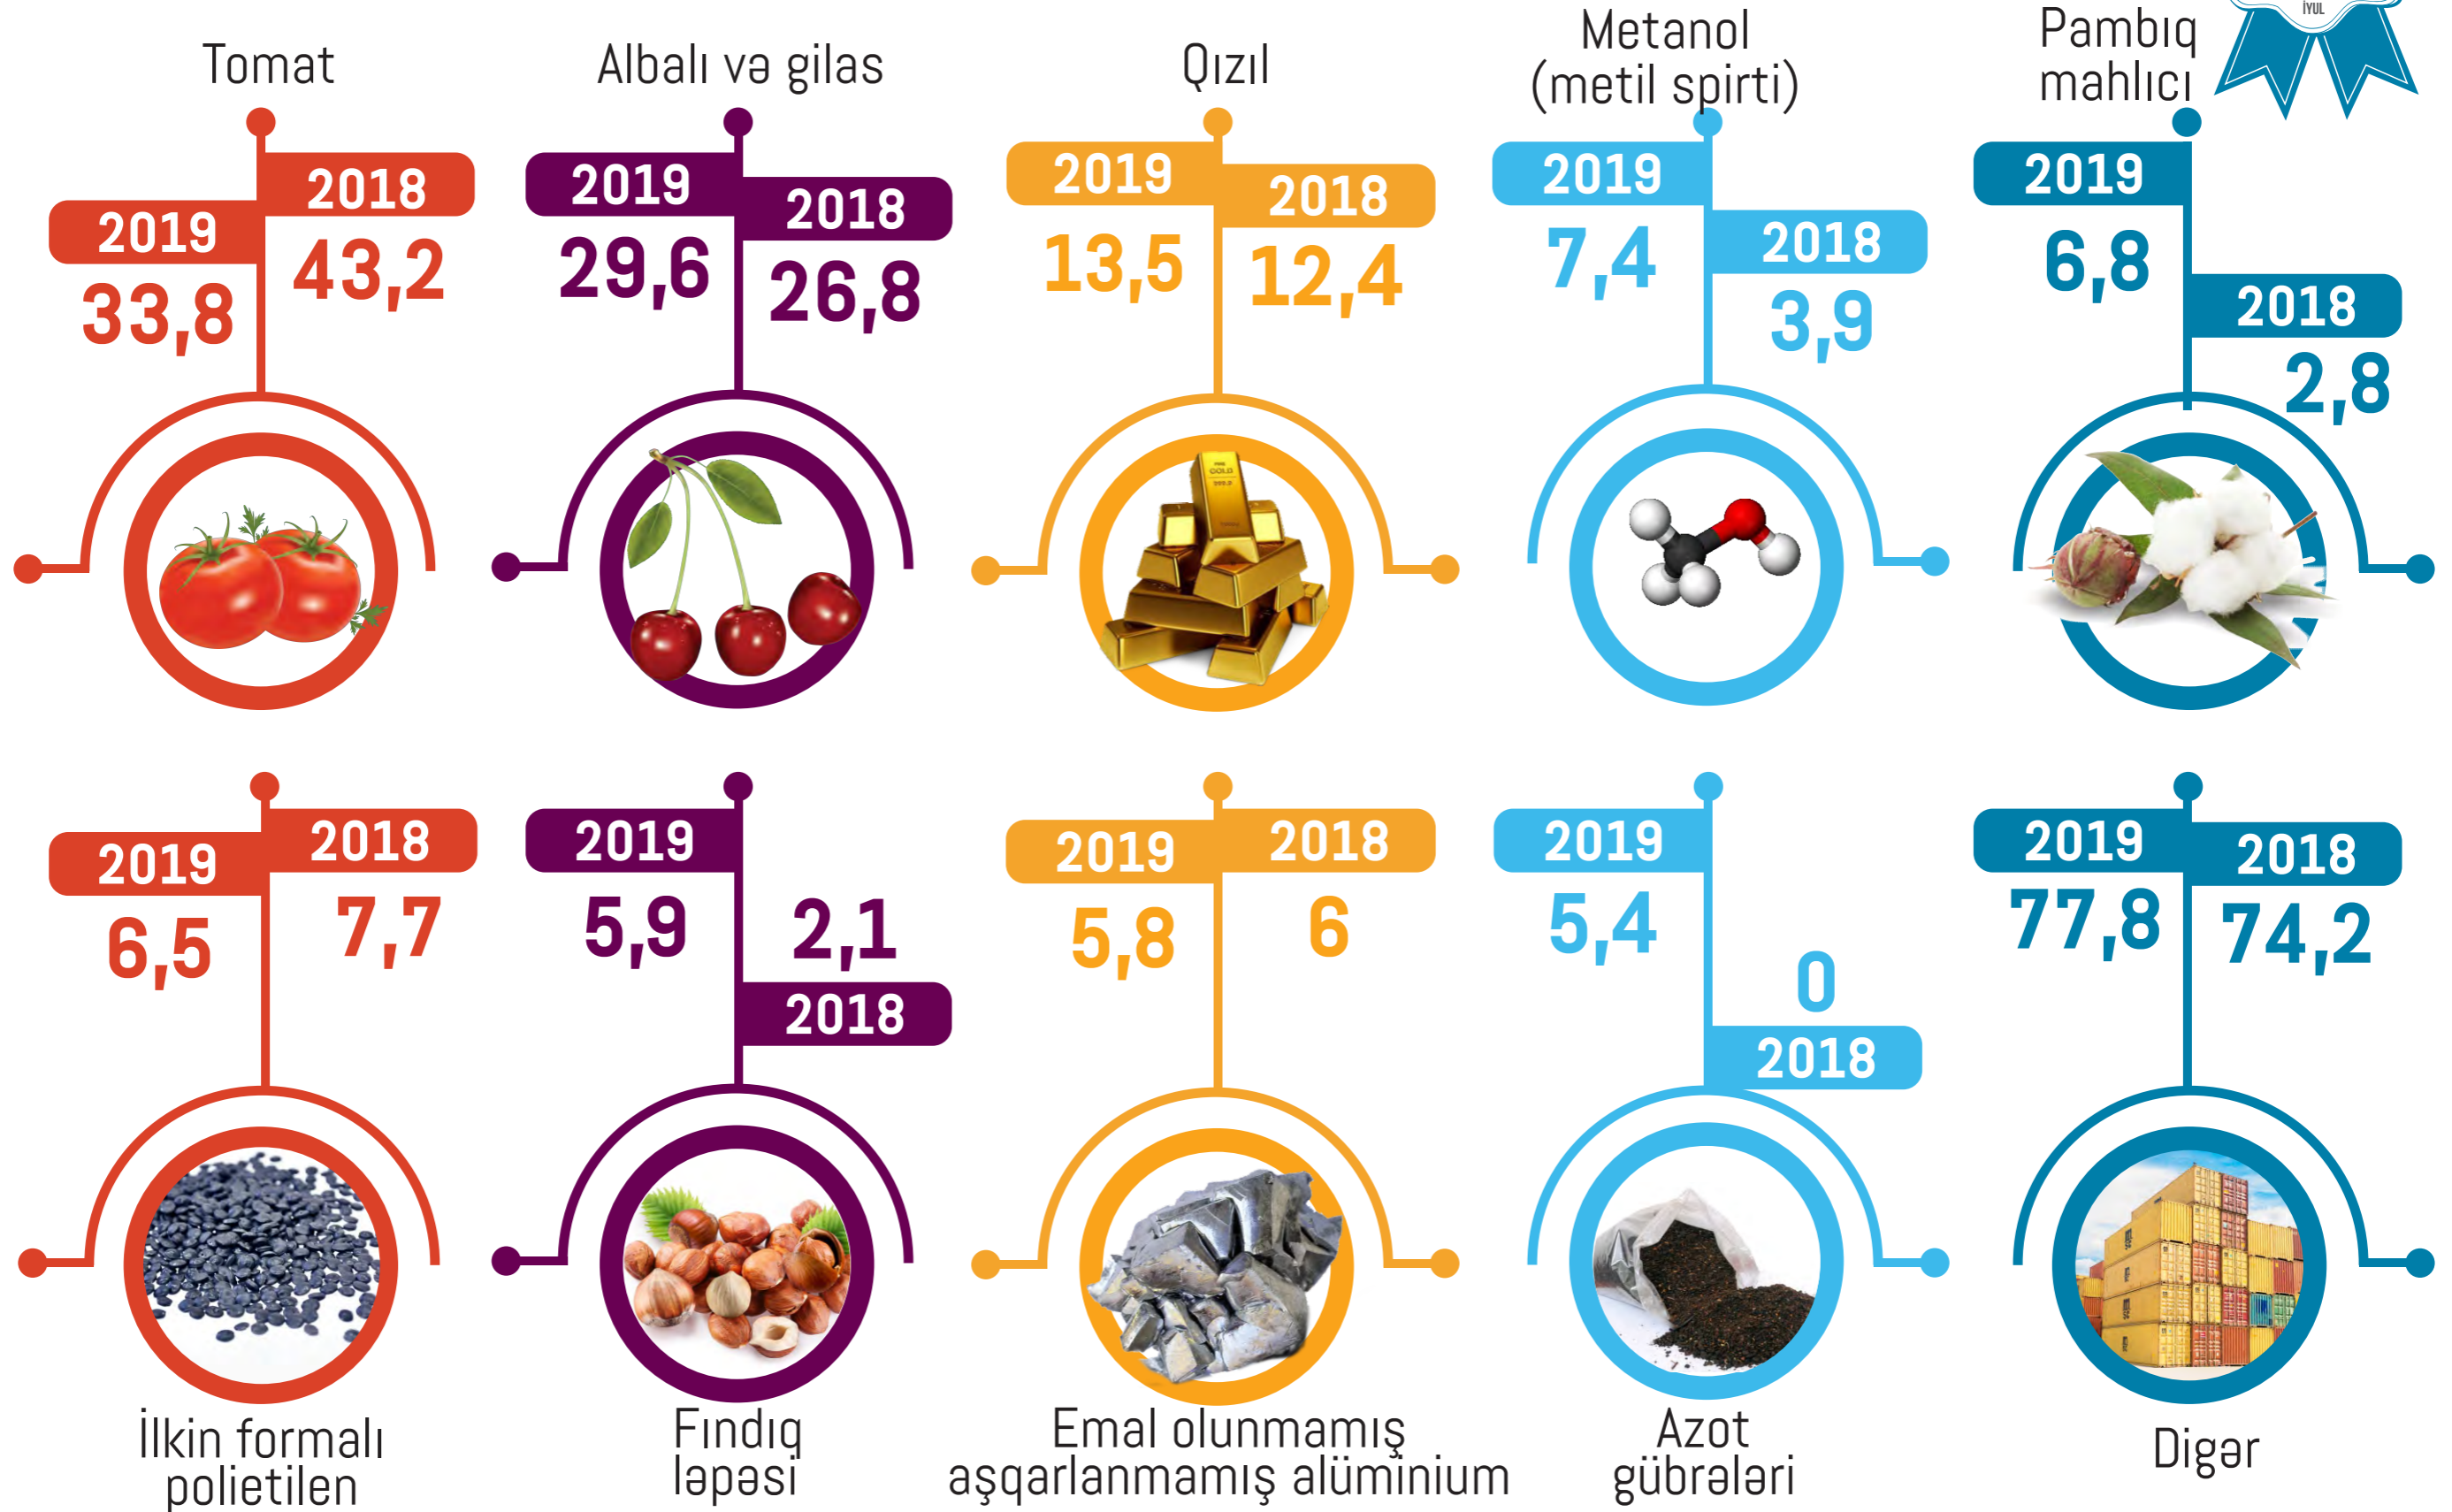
Tomat

2019
33,8

2018
43,2

Albalı və gilas

2019
29,6

2018
26,8

Qızıl

2019
13,5

2018
12,4

Metanol (metil spirti)

2019
7,4

2018
3,9

Pambıq mahlıcı

İYUL

2019
6,8

2018
2,8

2019
6,5

2018
7,7

İlkin formalı polietilen

2019
5,9

2,1
2018

Fındıq ləpəsi

2019
5,8

2018
6

Emal olunmamış aşqarlanmamış alüminium

2019
5,4

0
2018

Azot gübrələri

2019
77,8

2018
74,2

Digər